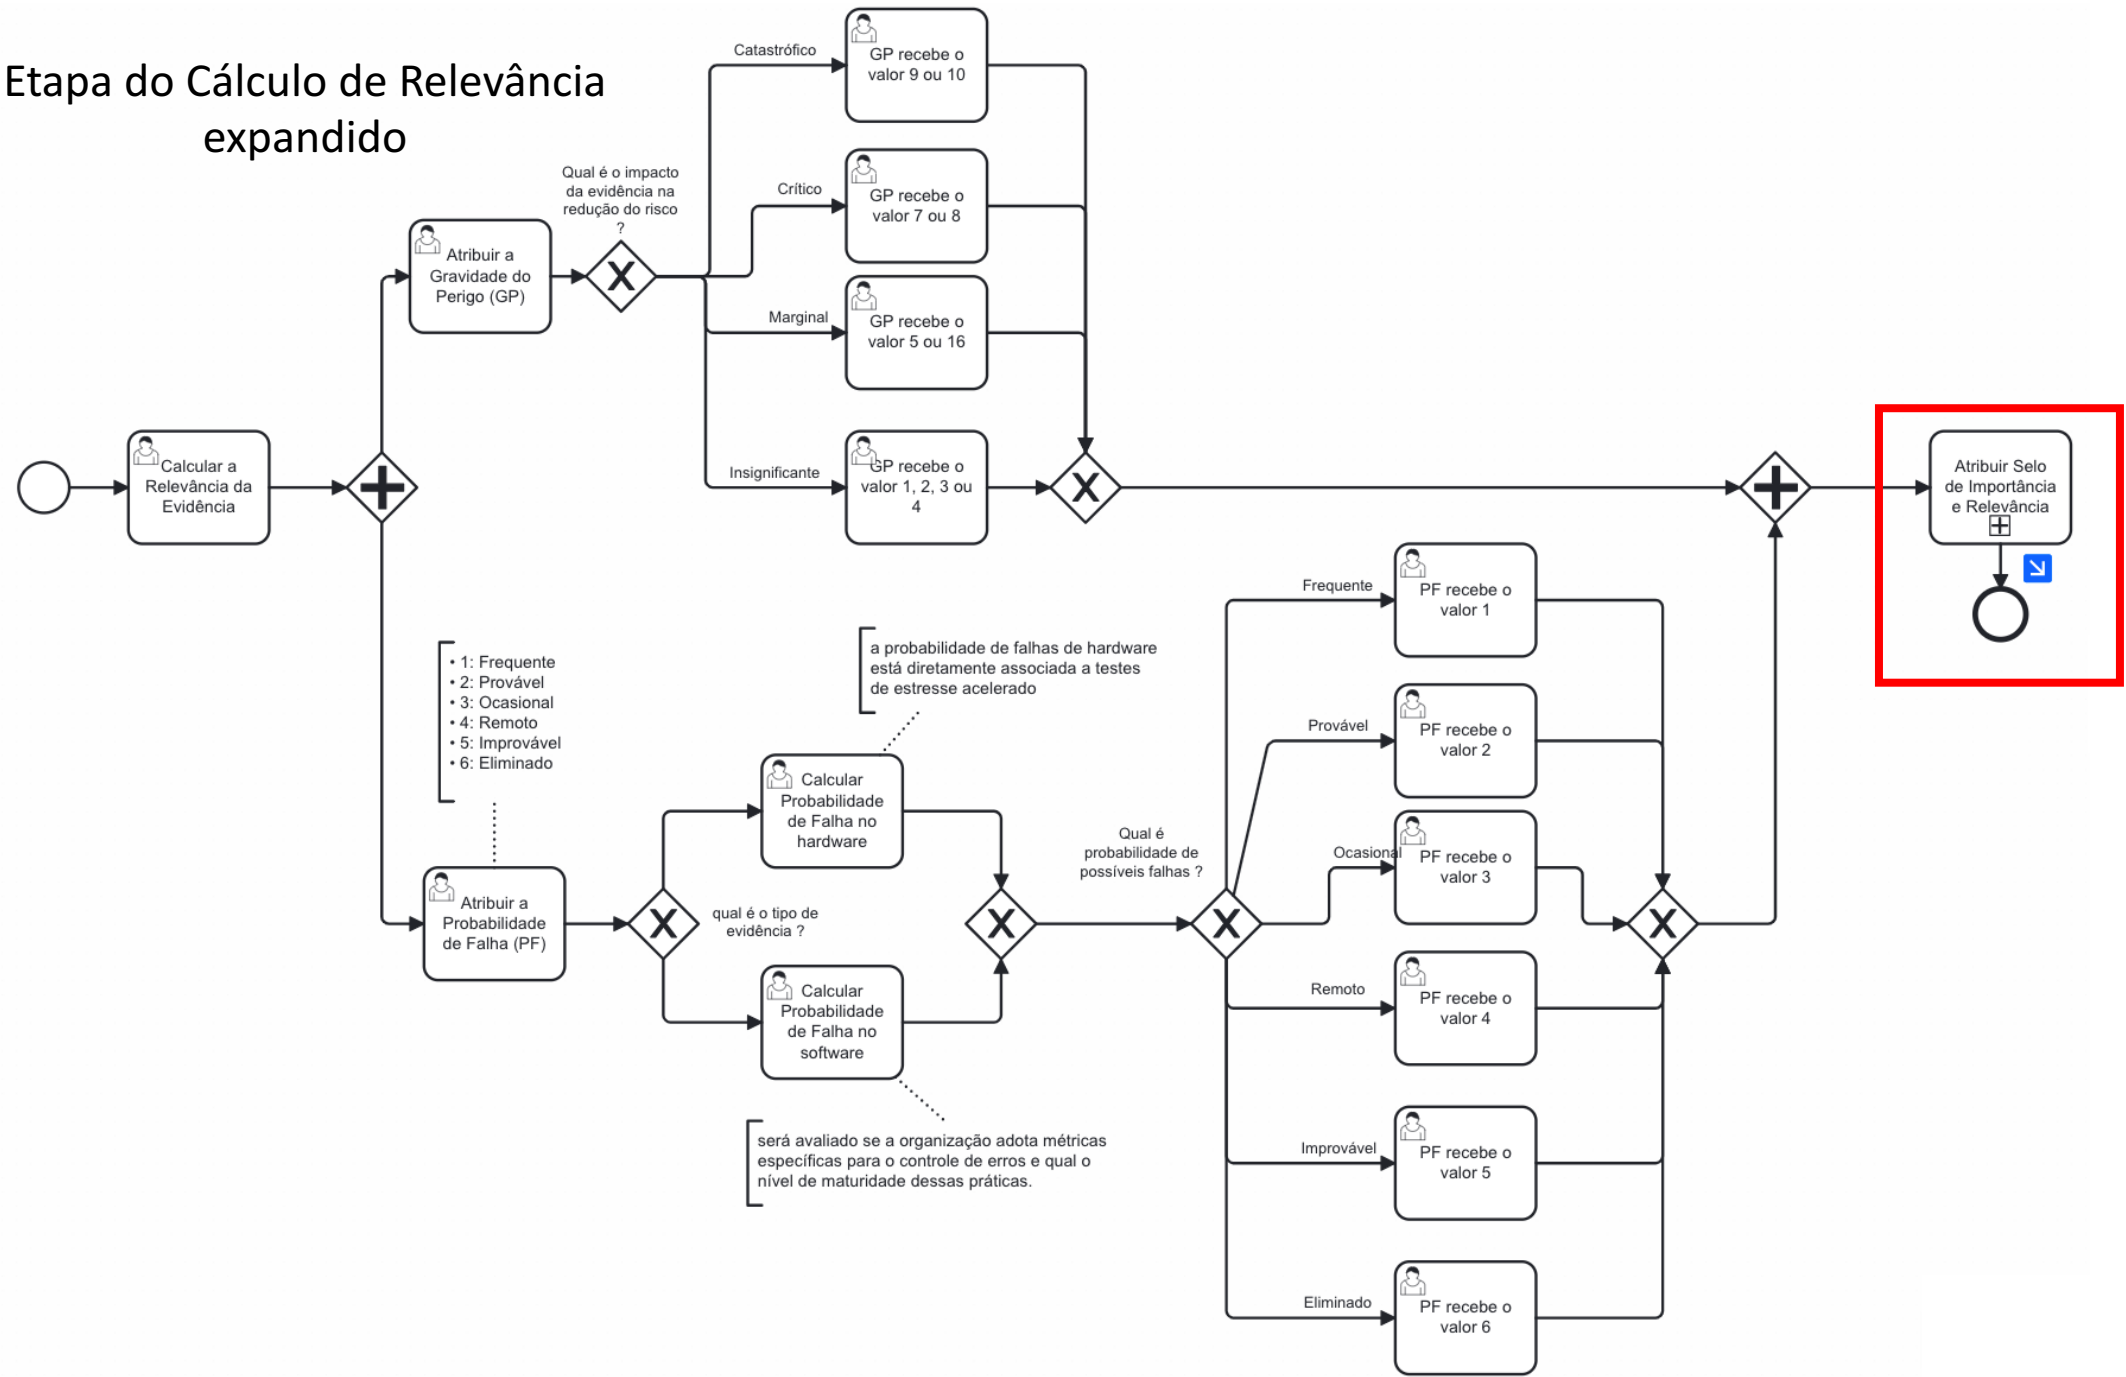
Etapa do Cálculo de Relevância expandido

Calcular a Relevância da Evidência

Atribuir a Gravidade do Perigo (GP)

Qual é o impacto da evidência na redução do risco ?

Catastrófico

GP recebe o valor 9 ou 10

Crítico

GP recebe o valor 7 ou 8

Marginal

GP recebe o valor 5 ou 16

Insignificante

GP recebe o valor 1, 2, 3 ou 4

Atribuir Selo de Importância e Relevância

• 1: Frequente
• 2: Provável
• 3: Ocasional
• 4: Remoto
• 5: Improvável
• 6: Eliminado

a probabilidade de falhas de hardware está diretamente associada a testes de estresse acelerado

Atribuir a Probabilidade de Falha (PF)

qual é o tipo de evidência ?

Calcular Probabilidade de Falha no hardware

Calcular Probabilidade de Falha no software

será avaliado se a organização adota métricas específicas para o controle de erros e qual o nível de maturidade dessas práticas.

Qual é probabilidade de possíveis falhas ?

Frequente

PF recebe o valor 1

Provável

PF recebe o valor 2

Ocasional

PF recebe o valor 3

Remoto

PF recebe o valor 4

Improvável

PF recebe o valor 5

Eliminado

PF recebe o valor 6